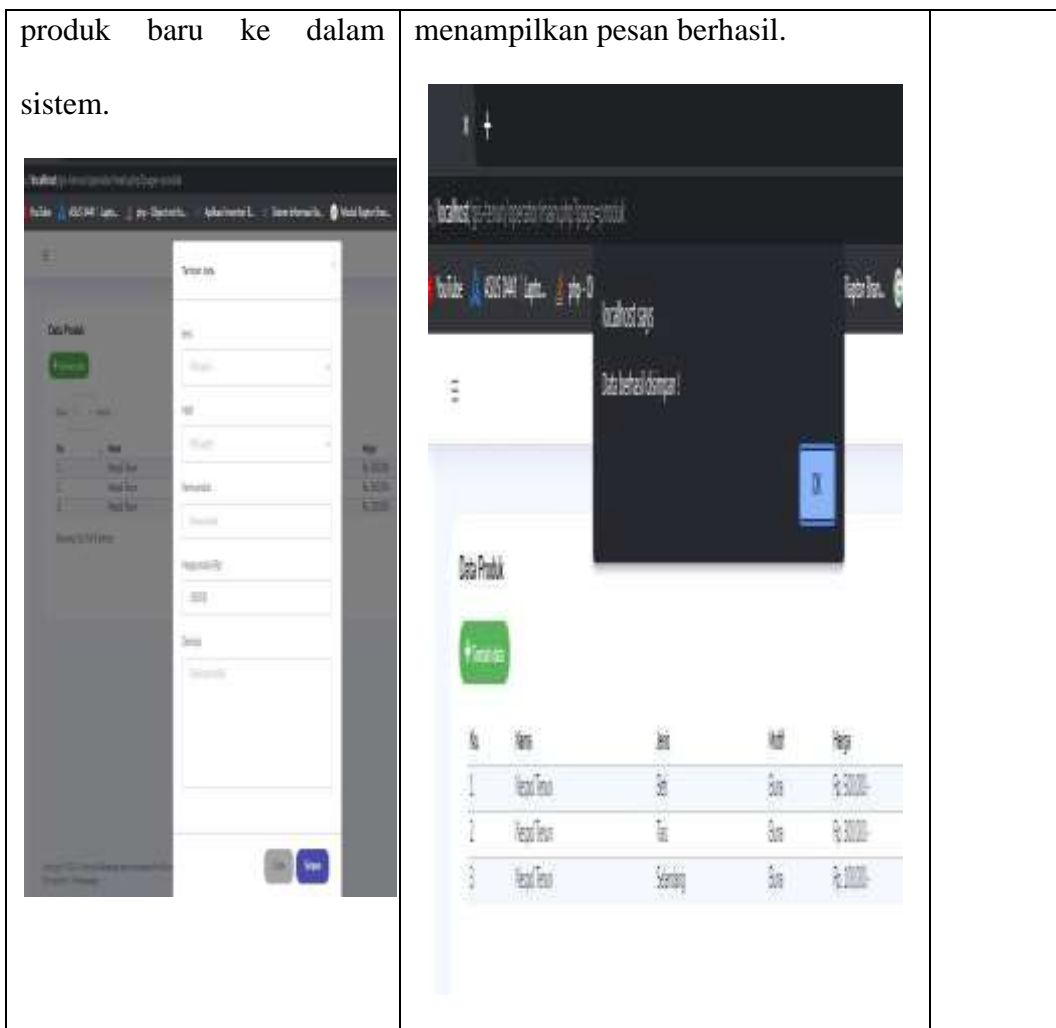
| produk baru ke dalam sistem. | menampilkan pesan berhasil. | |
|---|---|---|

localhost says

Data berhasil disimpan !

OK

Data Produk

| No | Nama | Jenis | Motif | Harga |
|---|---|---|---|---|
| 1 | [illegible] | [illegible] | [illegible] | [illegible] |
| 2 | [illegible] | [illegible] | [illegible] | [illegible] |
| 3 | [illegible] | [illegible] | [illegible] | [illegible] |